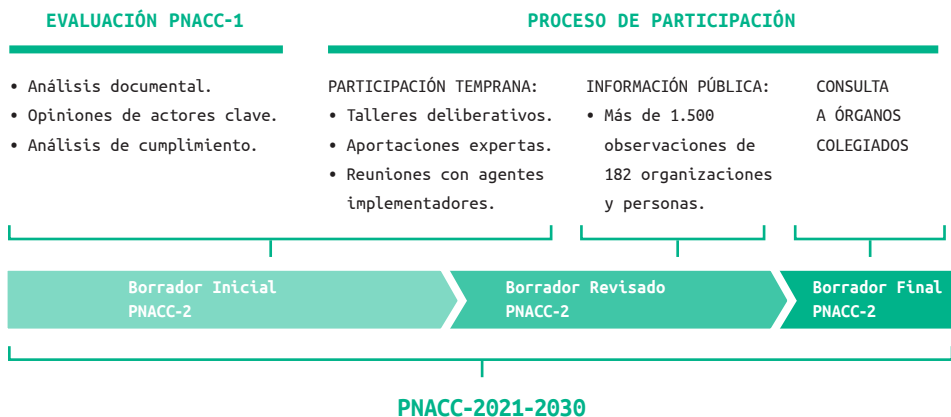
EVALUACIÓN PNACC-1

• Análisis documental.
• Opiniones de actores clave.
• Análisis de cumplimiento.

PROCESO DE PARTICIPACIÓN

PARTICIPACIÓN TEMPRANA:
• Talleres deliberativos.
• Aportaciones expertas.
• Reuniones con agentes implementadores.

INFORMACIÓN PÚBLICA:
• Más de 1.500 observaciones de 182 organizaciones y personas.

CONSULTA A ÓRGANOS COLEGIADOS

Borrador Inicial PNACC-2

Borrador Revisado PNACC-2

Borrador Final PNACC-2

PNACC-2021-2030